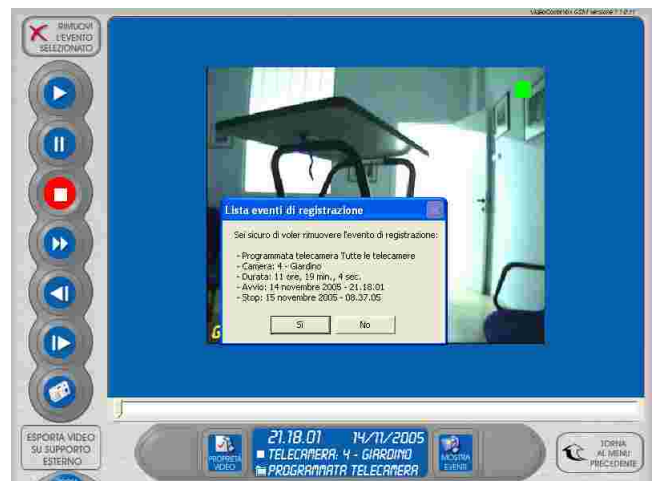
VideoControl-it GSM versione 1.1.0.11

RIMUOVI L'EVENTO SELEZIONATO

Lista eventi di registrazione

Sei sicuro di voler rimuovere l'evento di registrazione:

- Programmata telecamera Tutte le telecamere
- Camera: 4 - Giardino
- Durata: 11 ore, 19 min., 4 sec.
- Avvio: 14 novembre 2005 - 21.18.01
- Stop: 15 novembre 2005 - 08.37.05

Sì

No

G

ESPORTA VIDEO SU SUPPORTO ESTERNO

PROPRIETÀ VIDEO

21.18.01 14/11/2005

TELECAMERA: 4 - GIARDINO

PROGRAMMATA TELECAMERA

MOSTRA EVENTI

TORNA AL MENU PRECEDENTE